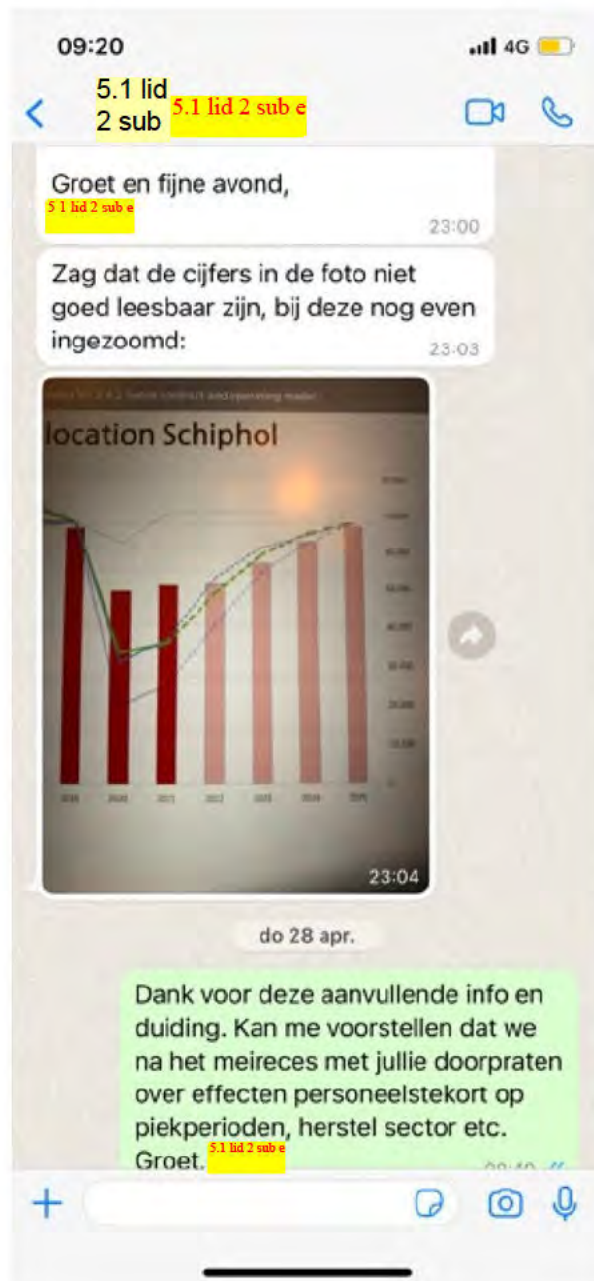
09:20

4G

5.1 lid 2 sub 5.1 lid 2 sub e

Groet en fijne avond,
5 1 lid 2 sub e
23:00

Zag dat de cijfers in de foto niet goed leesbaar zijn, bij deze nog even ingezoomd:
23:03

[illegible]

location Schiphol

23:04

do 28 apr.

Dank voor deze aanvullende info en duiding. Kan me voorstellen dat we na het meireces met jullie doorpraten over effecten personeelstekort op piekperioden, herstel sector etc. Groet. 5.1 lid 2 sub e
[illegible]